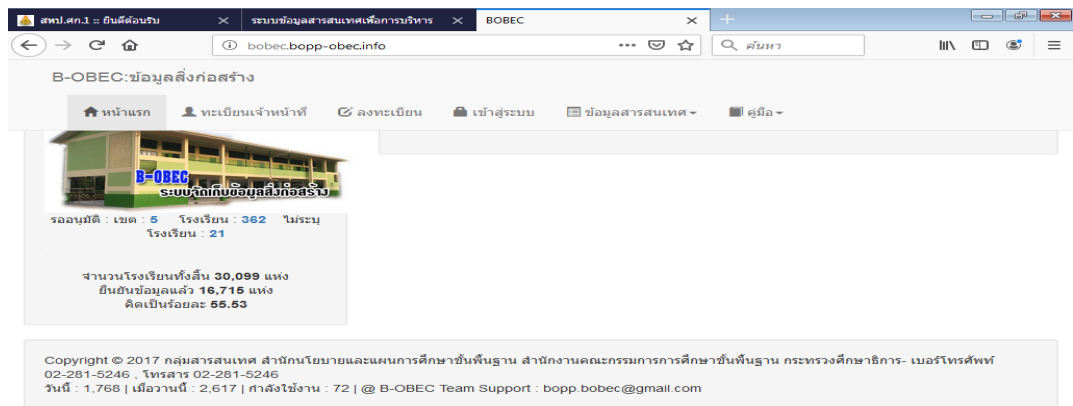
สพป.ศก.1 :: ยินดีต้อนรับ ×
ระบบข้อมูลสารสนเทศเพื่อการบริหาร ×
BOBEC ×

bobec.bopp-obec.info

ค้นหา

B-OBEC:ข้อมูลสิ่งก่อสร้าง

หน้าแรก ทะเบียนเจ้าหน้าที่ ลงทะเบียน เข้าสู่ระบบ ข้อมูลสารสนเทศ คู่มือ

B-OBEC
ระบบจัดเก็บข้อมูลสิ่งก่อสร้าง

รออนุมัติ : เขต : 5 โรงเรียน : 362 ไม่ระบุโรงเรียน : 21

จำนวนโรงเรียนทั้งสิ้น 30,099 แห่ง
ยืนยันข้อมูลแล้ว 16,715 แห่ง
คิดเป็นร้อยละ 55.53

Copyright © 2017 กลุ่มสารสนเทศ สำนักนโยบายและแผนการศึกษาขั้นพื้นฐาน สำนักงานคณะกรรมการการศึกษาขั้นพื้นฐาน กระทรวงศึกษาธิการ- เบอร์โทรศัพท์ 02-281-5246 , โทรสาร 02-281-5246
วันนี้ : 1,768 | เมื่อวานนี้ : 2,617 | กำลังใช้งาน : 72 | @ B-OBEC Team Support : bopp.bobec@gmail.com